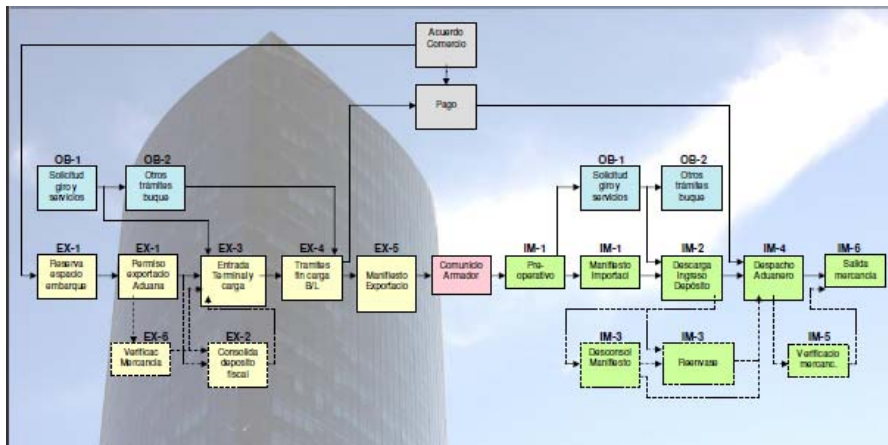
Acuerdo Comercio

Pago

OB-1
Solicitud giro y servicios

OB-2
Otros trámites buque

EX-1
Reserva espacio embarque

EX-1
Permiso exportacio Aduana

EX-3
Entrada Terminal y carga

EX-4
Tramites fin carga B/L

EX-5
Manifiesto Exportacio

Comunido Armador

EX-6
Verificac Mercancia

EX-2
Consolida deposito fiscal

IM-1
Pre-operativo

OB-1
Solicitud giro y servicios

OB-2
Otros trámites buque

IM-1
Manifiesto Importaci

IM-2
Descarga Ingreso Depósito

IM-4
Despacho Aduanero

IM-6
Salida mercancia

IM-3
Desconsol Manifiesto

IM-3
Reenvase

IM-5
Verificacio mercanc.